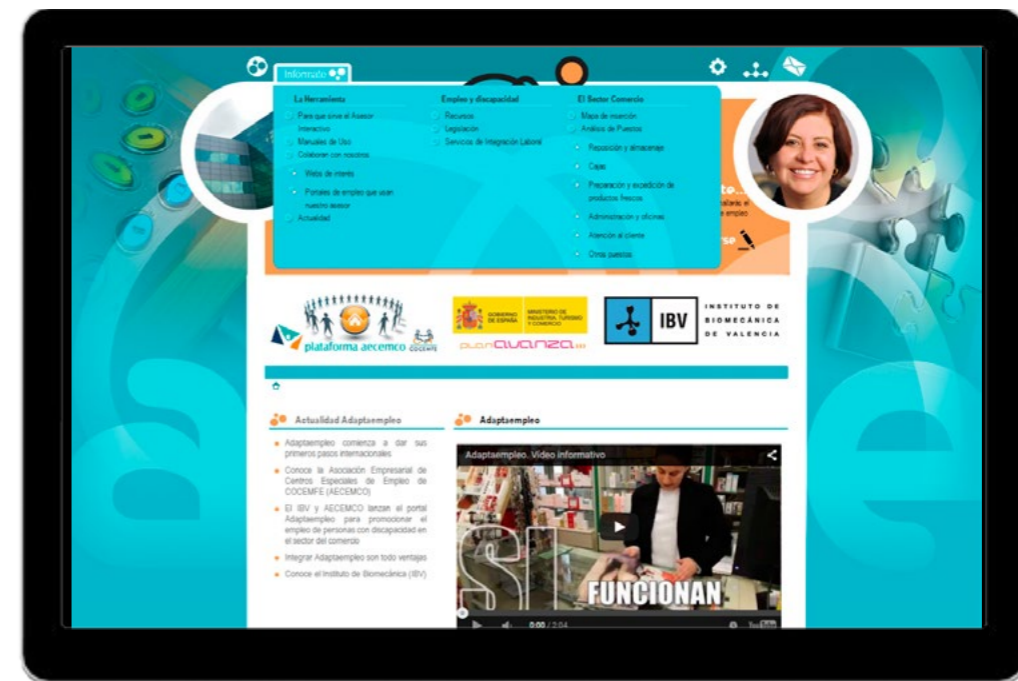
Infórmate

La Herramienta
Para qué sirve el Asesor Interactivo
Manuales de Uso
Colaboran con nosotros
Webs de interés
Portales de empleo que usan nuestro asesor
Actualidad

Empleo y discapacidad
Recursos
Legislación
Servicios de Integración Laboral

El Sector Comercio
Mapa de inserción
Análisis de Puestos
Reposición y almacenaje
Cajas
Preparación y expedición de productos frescos
Administración y oficinas
Atención al cliente
Otros puestos

te...
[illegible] el
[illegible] empleo
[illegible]se

plataforma aecemco COCEMFE

GOBIERNO DE ESPAÑA MINISTERIO DE INDUSTRIA, TURISMO Y COMERCIO
planavanza

IBV INSTITUTO DE BIOMECÁNICA DE VALENCIA

Actualidad Adaptaempleo
Adaptaempleo comienza a dar sus primeros pasos internacionales
Conoce la Asociación Empresarial de Centros Especiales de Empleo de COCEMFE (AECEMCO)
El IBV y AECEMCO lanzan el portal Adaptaempleo para promocionar el empleo de personas con discapacidad en el sector del comercio
Integrar Adaptaempleo son todo ventajas
Conoce el Instituto de Biomecánica (IBV)

Adaptaempleo
Adaptaempleo. Vídeo informativo
SÍ FUNCIONAN
0:00 / 2:04
YouTube